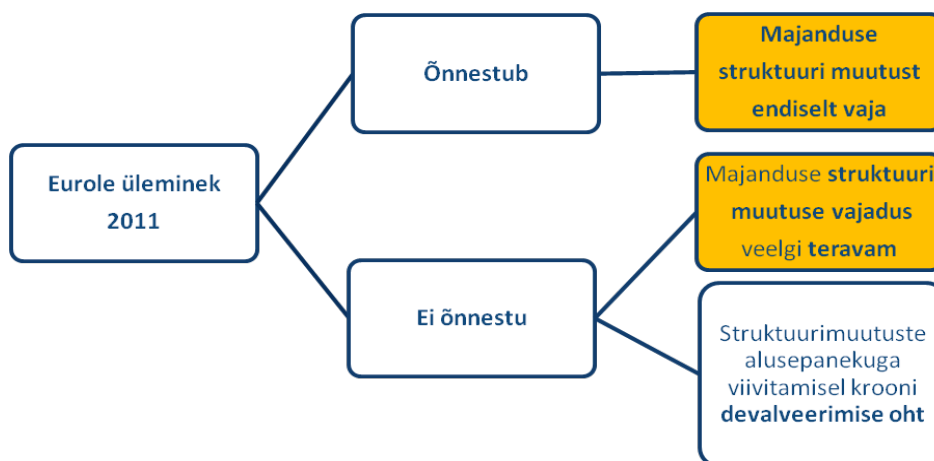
Eurole üleminek 2011

Õnnestub

Majanduse struktuuri muutust endiselt vaja

Ei õnnestu

Majanduse struktuuri muutuse vajadus veelgi teravam

Struktuurimuutuste alusepanekuga viivitamisel krooni devalveerimise oht